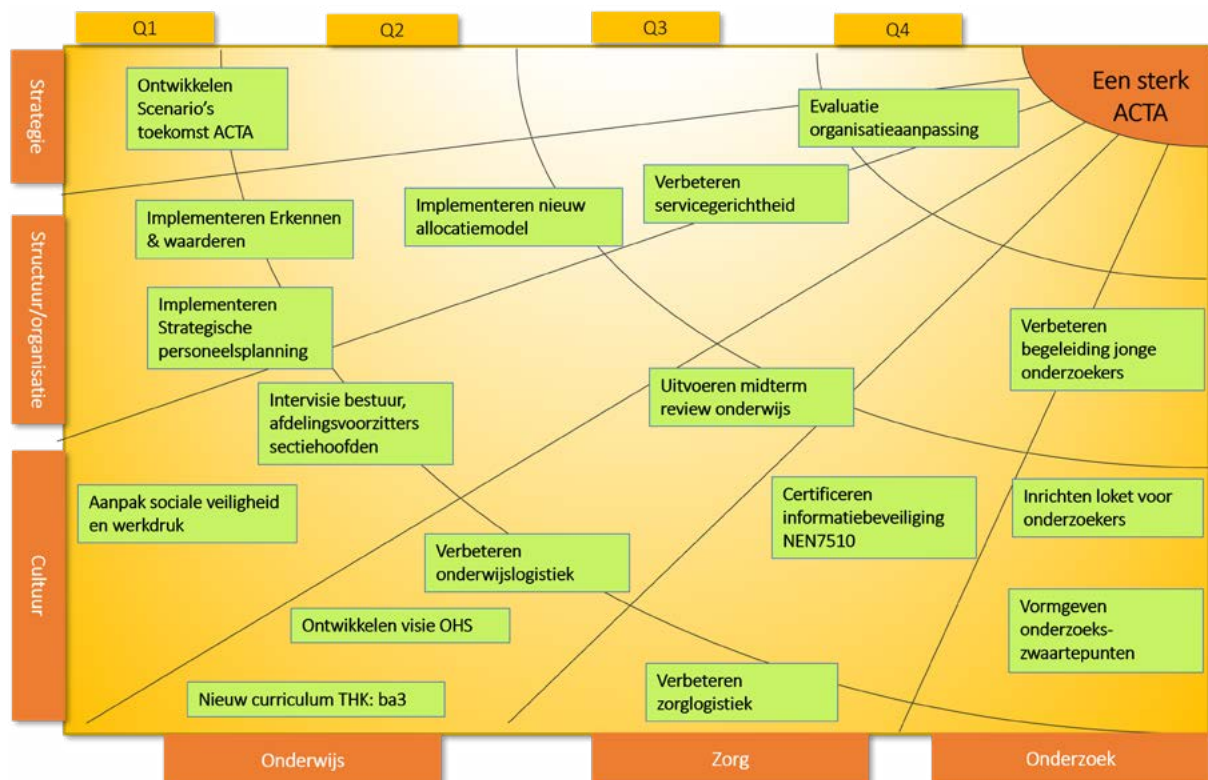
Q1

Q2

Q3

Q4

Strategie

Structur/organisatie

Cultuur

Een sterk ACTA

Ontwikkelen Scenario's toekomst ACTA

Evaluatie organisatieaanpassing

Verbeteren servicegerichtheid

Implementeren nieuw allocatiemodel

Implementeren Erkennen & waarderen

Implementeren Strategische personeelsplanning

Verbeteren begeleiding jonge onderzoekers

Uitvoeren midterm review onderwijs

Intervisie bestuur, afdelingsvoorzitters sectiehoofden

Aanpak sociale veiligheid en werkdruk

Certificeren informatiebeveiliging NEN7510

Inrichten loket voor onderzoekers

Verbeteren onderwijslogistiek

Ontwikkelen visie OHS

Vormgeven onderzoeks-zwaartepunten

Verbeteren zorglogistiek

Nieuw curriculum THK: ba3

Onderwijs

Zorg

Onderzoek